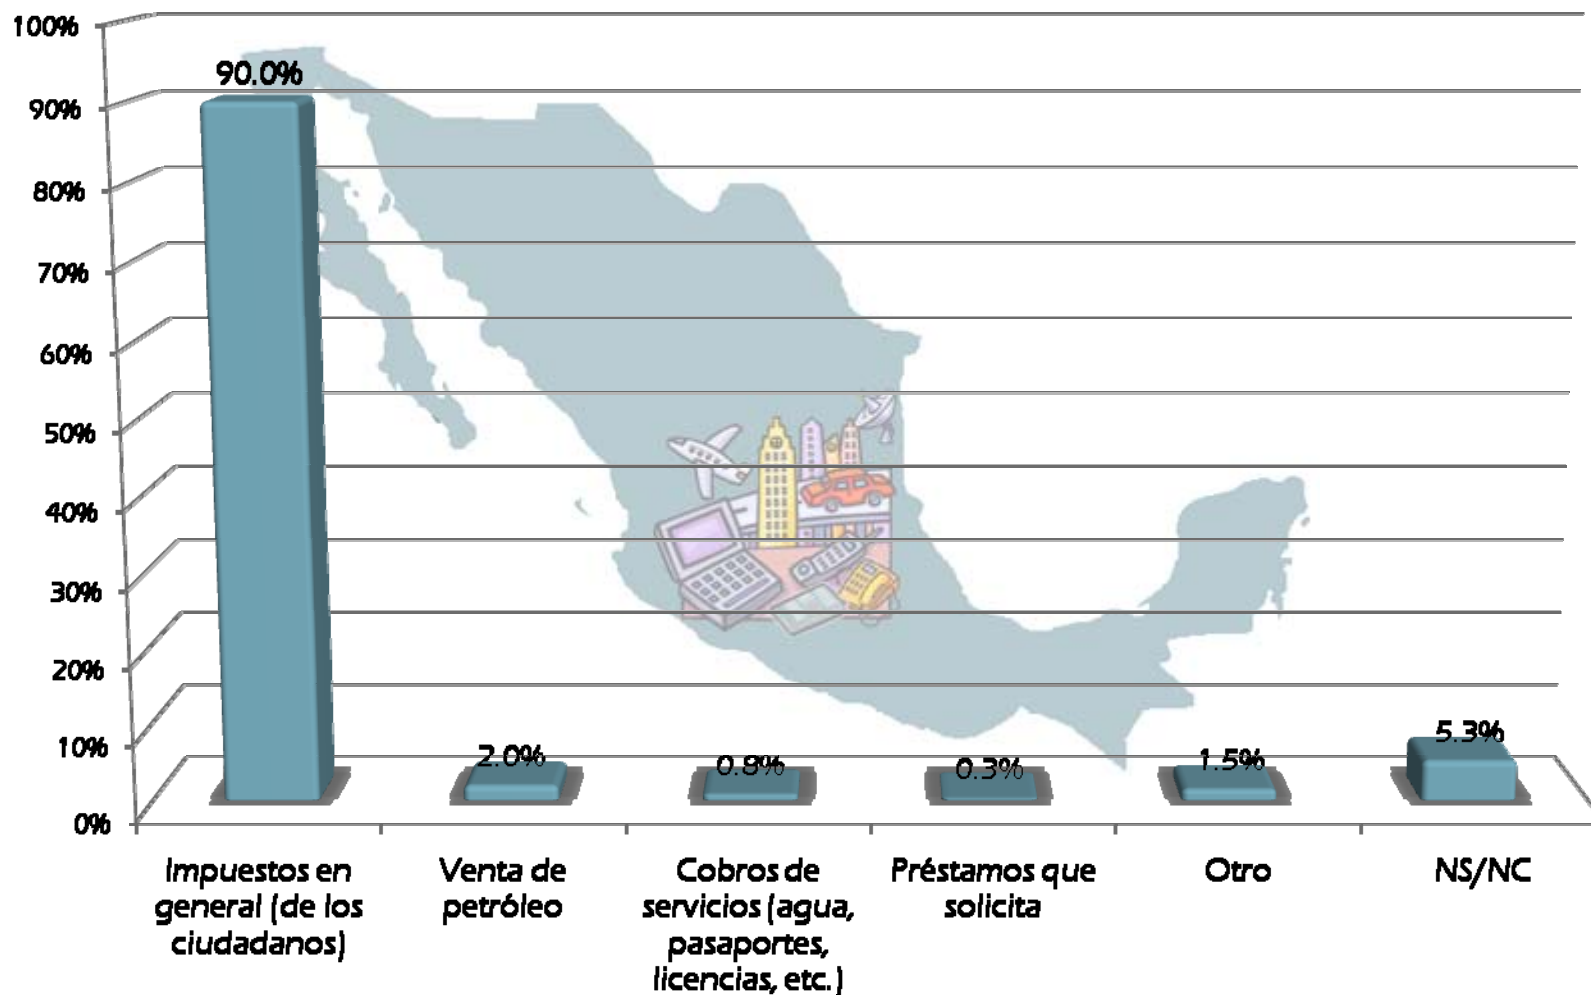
100%
90%
80%
70%
60%
50%
40%
30%
20%
10%
0%

90.0%
2.0%
0.8%
0.3%
1.5%
5.3%

Impuestos en general (de los ciudadanos)
Venta de petróleo
Cobros de servicios (agua, pasaportes, licencias, etc.)
Préstamos que solicita
Otro
NS/NC